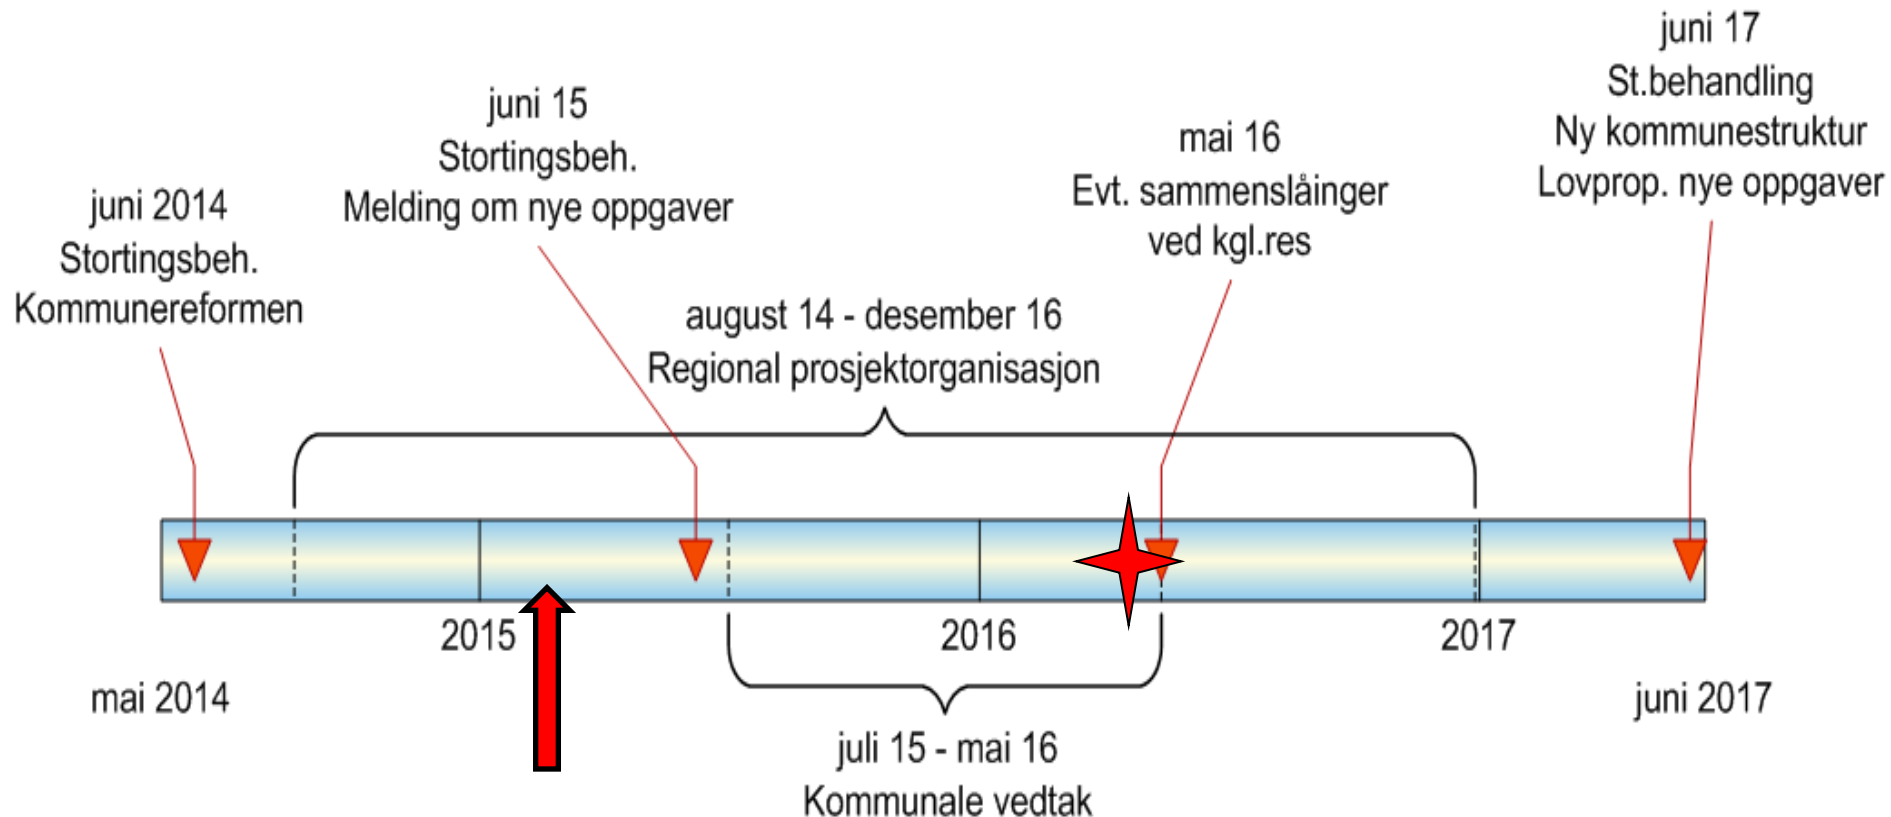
juni 2014
Stortingsbeh.
Kommunereformen

juni 15
Stortingsbeh.
Melding om nye oppgaver

mai 16
Evt. sammenslåinger
ved kgl.res

juni 17
St.behandling
Ny kommunestruktur
Lovprop. nye oppgaver

august 14 - desember 16
Regional prosjektorganisasjon

2015

2016

2017

mai 2014

juni 2017

juli 15 - mai 16
Kommunale vedtak